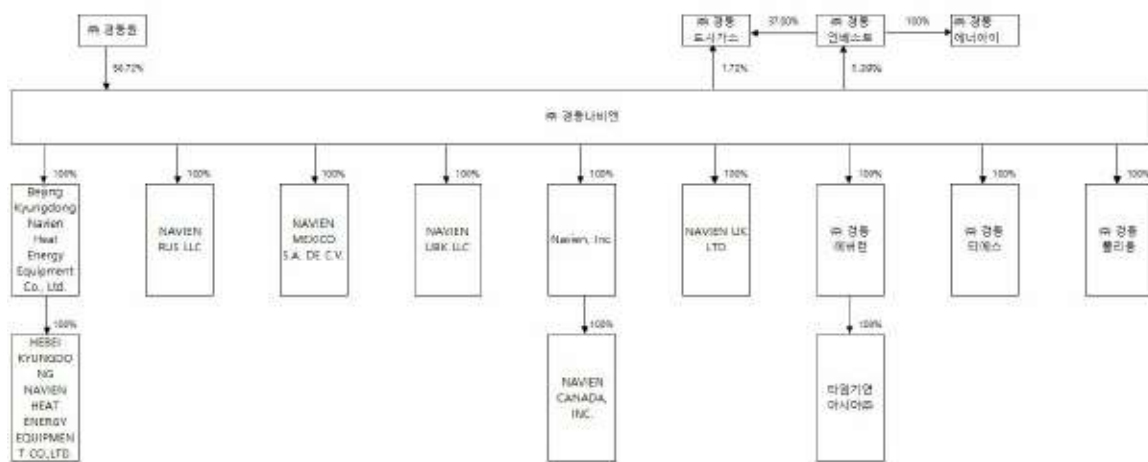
㈜ 경동원

50.72%

㈜ 경동 도시가스

37.00%

㈜ 경동 인베스트

100%

㈜ 경동 에너아이

1.72%

1.20%

㈜ 경동나비엔

100%

Beijing Kyungdong Navien Heat Energy Equipment Co., Ltd.

100%

HEBEI KYUNGDONG NAVIEN HEAT ENERGY EQUIPMENT CO.,LTD

100%

NAVIEN RUS LLC

100%

NAVIEN MEXICO S.A. DE C.V.

100%

NAVIEN UBK LLC

100%

Navien, Inc

100%

NAVIEN CANADA, INC.

100%

NAVIEN UK LTD.

100%

㈜ 경동 에버런

100%

타워기연 아시아㈜

100%

㈜ 경동 티에스

100%

㈜ 경동 퓰리톤